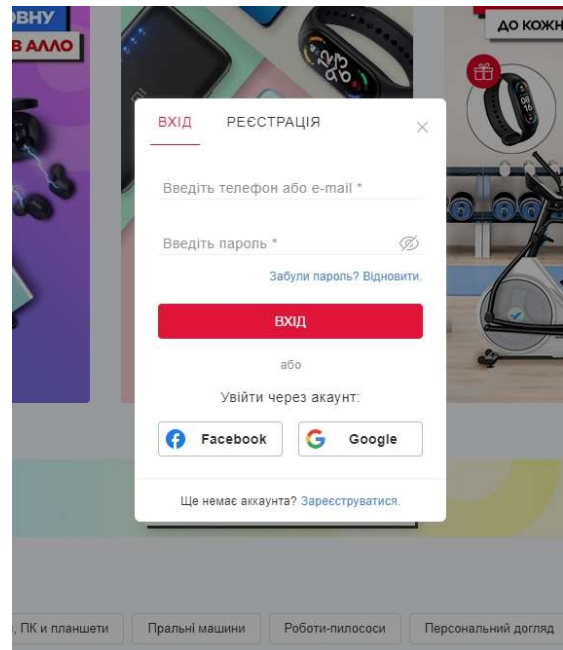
ОВНУ
В АЛЛО

ДО КОЖН

ВХІД РЕЄСТРАЦІЯ

Введіть телефон або e-mail *

Введіть пароль *

Забули пароль? Відновити.

ВХІД

або

Увійти через акаунт:

Facebook

Google

Ще немає аккаунта? Зареєструватися.

, ПК и планшети
Пральні машини
Роботи-пилососи
Персональний догляд